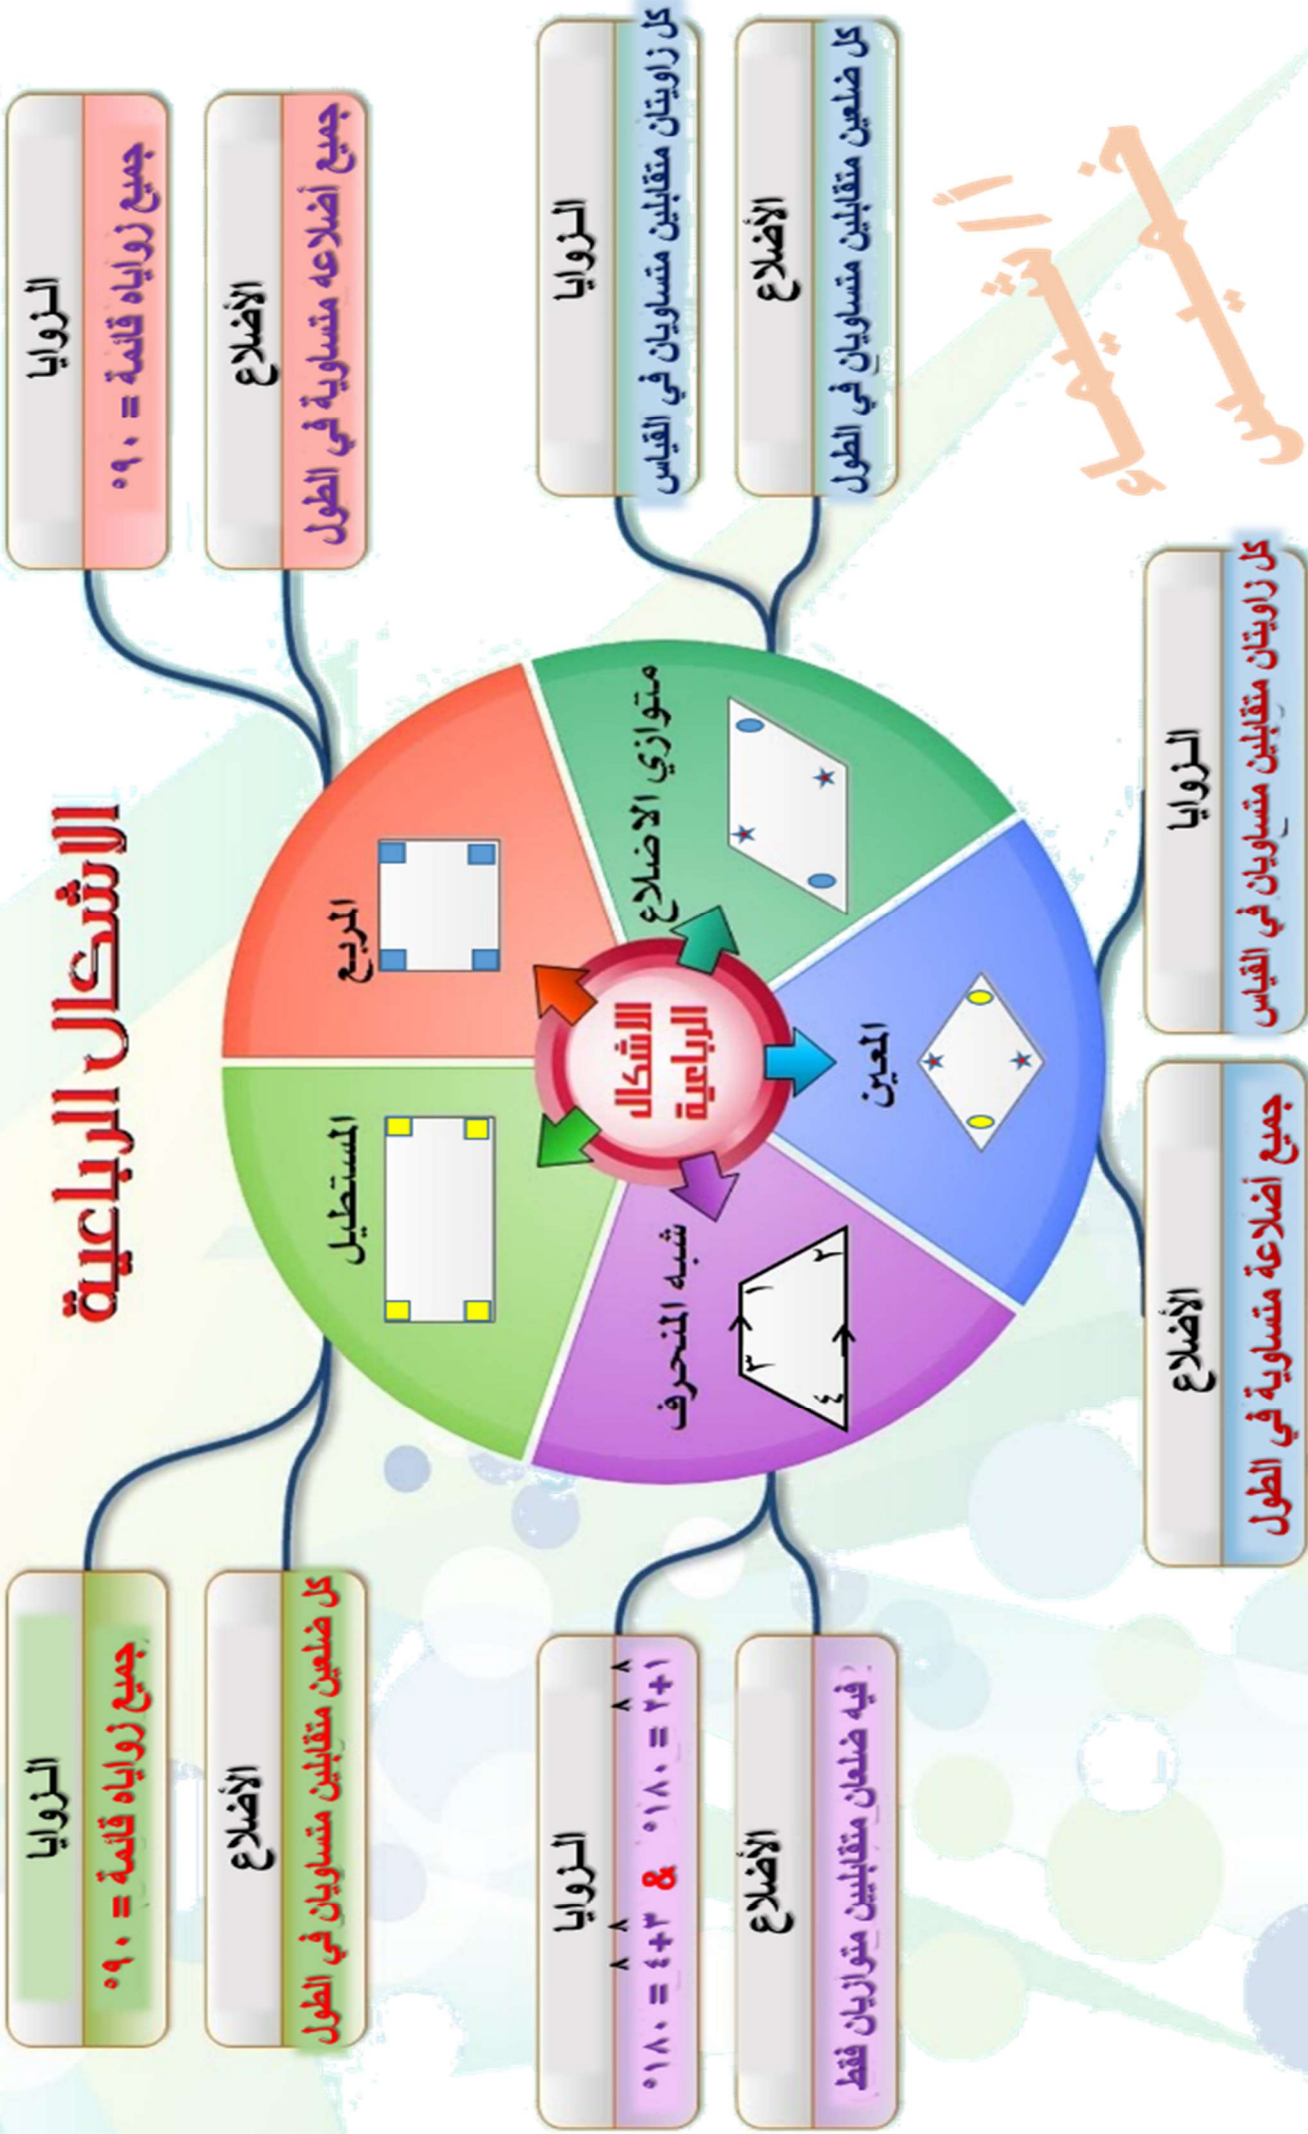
الأشكال الرباعية

الأشكال الرباعية

المربع
الزوايا
جميع زواياه قائمة = ٩٠°
الأضلاع
جميع أضلاعه متساوية في الطول

المستطيل
الزوايا
جميع زواياه قائمة = ٩٠°
الأضلاع
كل ضلعين متقابلين متساويان في الطول

متوازي الأضلاع
الزوايا
كل زاويتان متقابلين متساويان في القياس
الأضلاع
كل ضلعين متقابلين متساويان في الطول

المعين
الزوايا
كل زاويتان متقابلين متساويان في القياس
الأضلاع
جميع أضلاعة متساوية في الطول

شبه المنحرف
الزوايا
$\hat{3}+\hat{4}$ = ١٨٠° & $\hat{1}+\hat{2}$ = ١٨٠°
الأضلاع
فيه ضلعان متقابلين متوازيان فقط

١ ٢ ٣ ٤

أ/ شيماء خميس